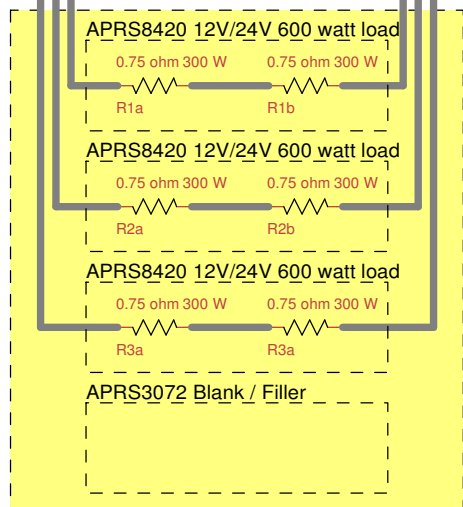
APRS8420 12V/24V 600 watt load

0.75 ohm 300 W

0.75 ohm 300 W

R1a

R1b

APRS8420 12V/24V 600 watt load

0.75 ohm 300 W

0.75 ohm 300 W

R2a

R2b

APRS8420 12V/24V 600 watt load

0.75 ohm 300 W

0.75 ohm 300 W

R3a

R3a

APRS3072 Blank / Filler